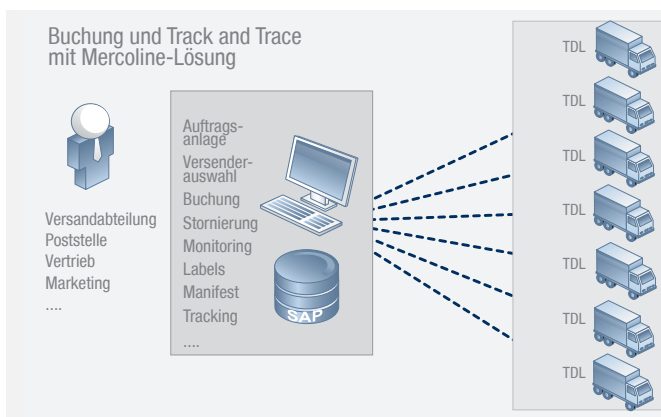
Buchung und Track and Trace mit Mercoline-Lösung

Versandabteilung
Poststelle
Vertrieb
Marketing
....

Auftragsanlage
Versenderauswahl
Buchung
Stornierung
Monitoring
Labels
Manifest
Tracking
....

SAP

TDL
TDL
TDL
TDL
TDL
TDL
TDL